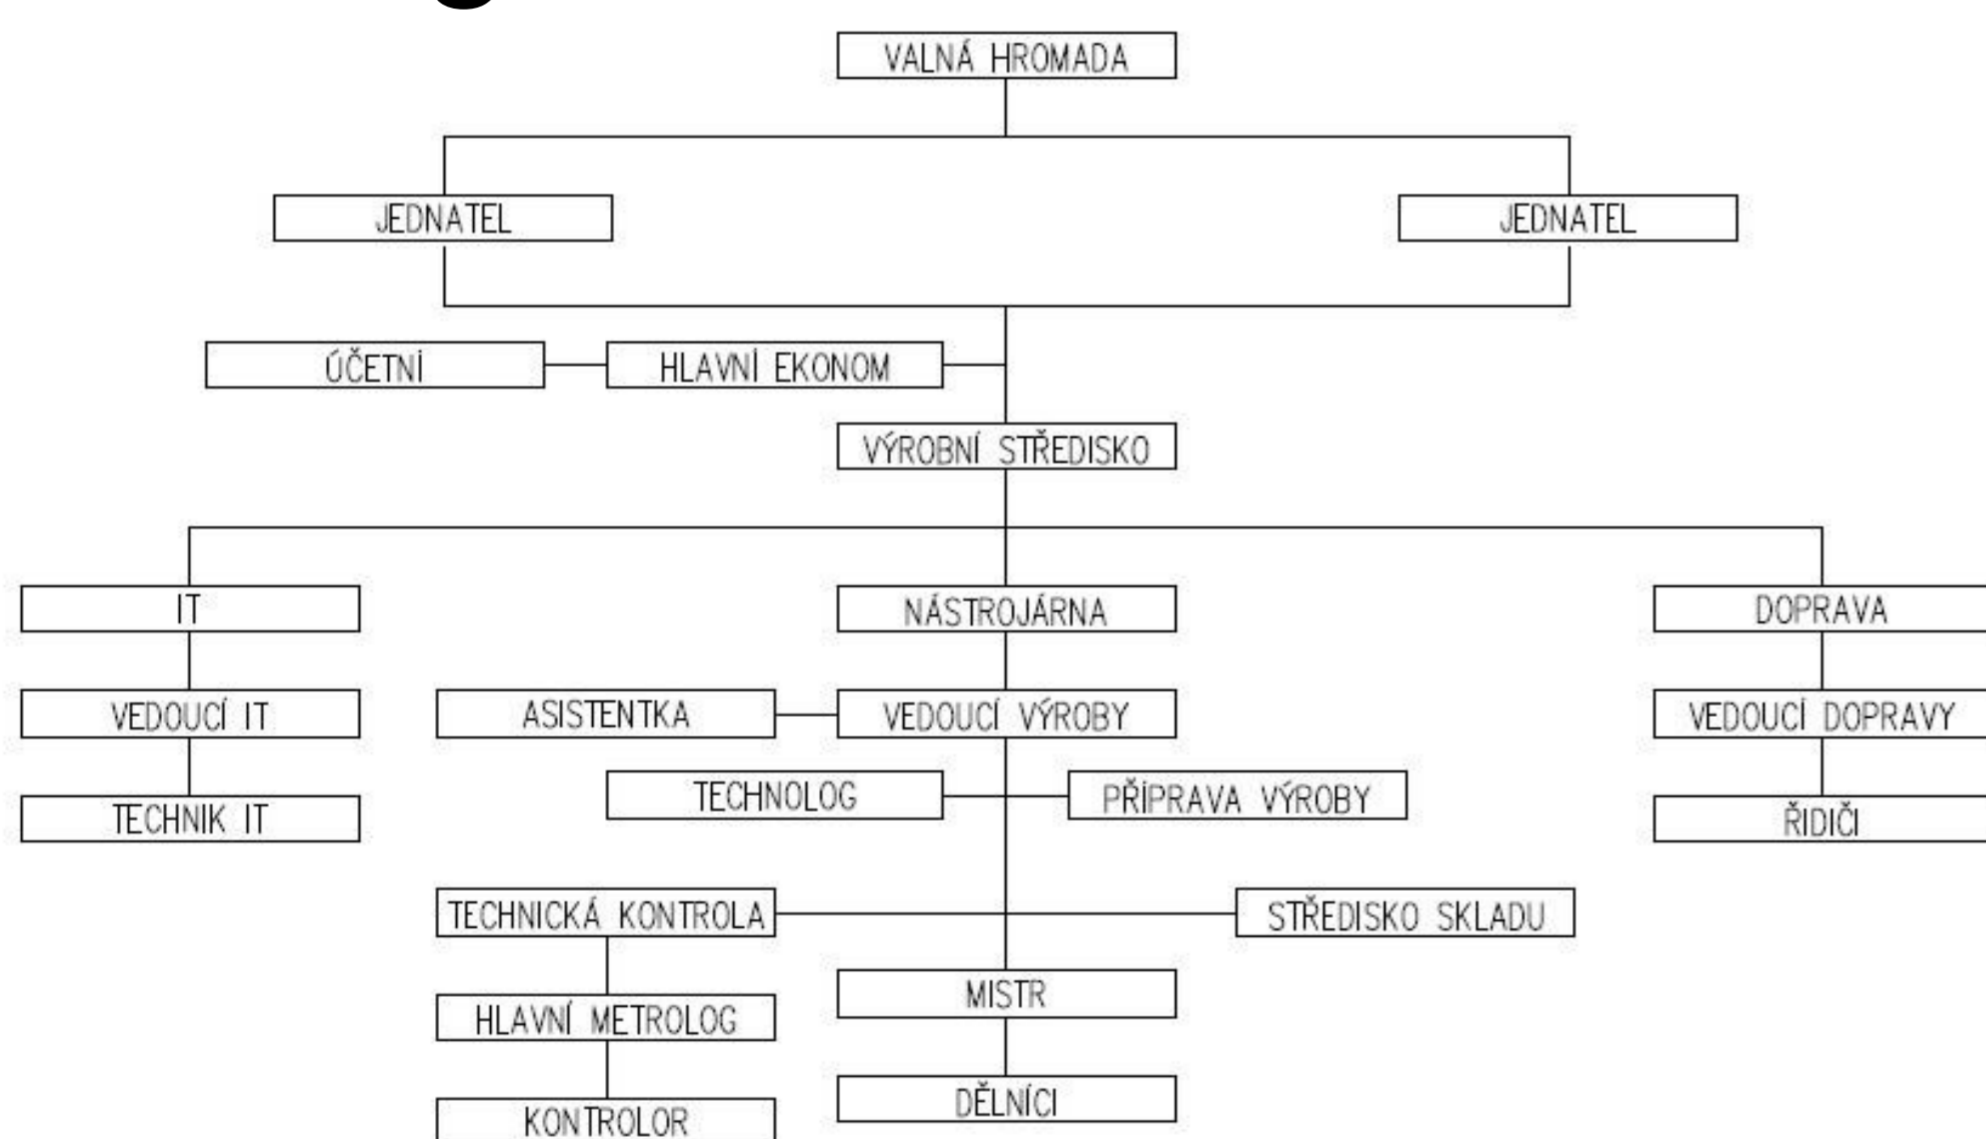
VALNÁ HROMADA

JEDNATEL

JEDNATEL

ÚČETNÍ

HLAVNÍ EKONOM

VÝROBNÍ STŘEDISKO

IT

VEDOUCÍ IT

TECHNIK IT

NÁSTROJÁRNA

ASISTENTKA

VEDOUCÍ VÝROBY

TECHNOLOG

PŘÍPRAVA VÝROBY

TECHNICKÁ KONTROLA

STŘEDISKO SKLADU

HLAVNÍ METROLOG

KONTROLOR

MISTR

DĚLNÍCI

DOPRAVA

VEDOUCÍ DOPRAVY

ŘIDIČI